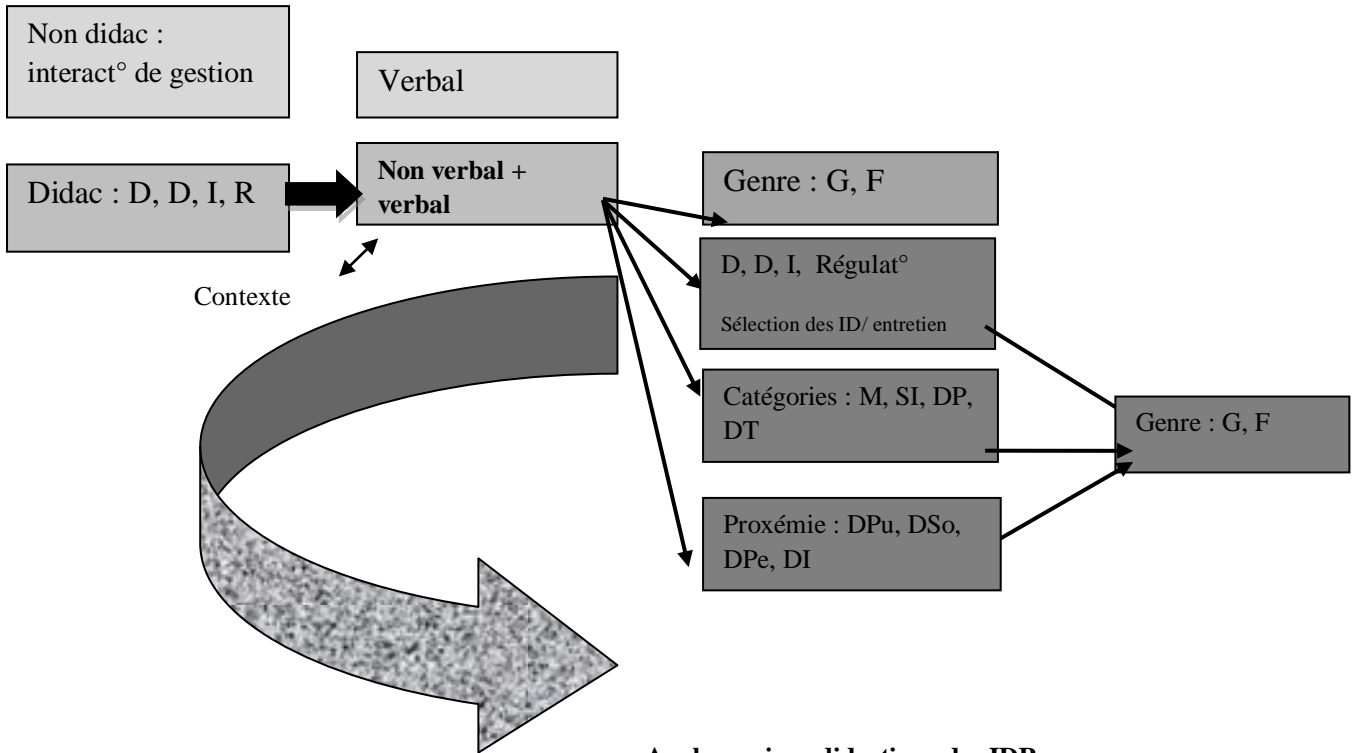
Non didac : interact° de gestion

Verbal

Didac : D, D, I, R

Non verbal + verbal

Genre : G, F

Contexte

D, D, I, Régulat°

Sélection des ID/ entretien

Catégories : M, SI, DP, DT

Genre : G, F

Proxémie : DPu, DSo, DPe, DI

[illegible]